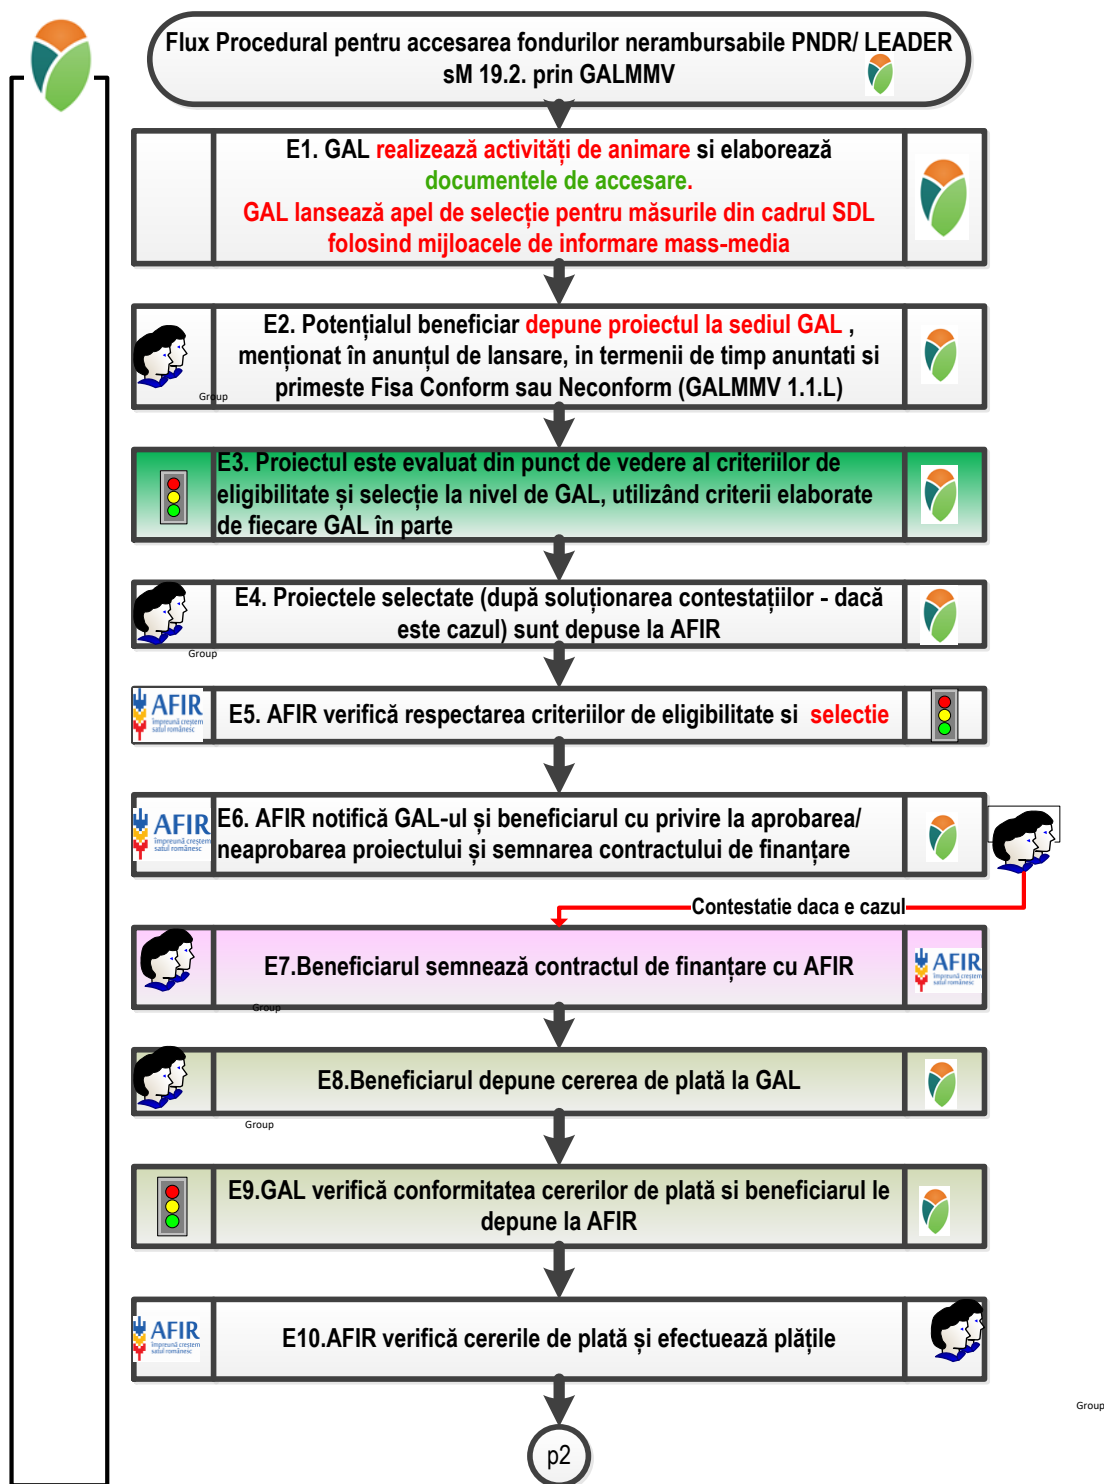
Flux Procedural pentru accesarea fondurilor nerambursabile PNDR/ LEADER sM 19.2. prin GALMMV

E1. GAL realizează activități de animare si elaborează documentele de accesare. GAL lansează apel de selecție pentru măsurile din cadrul SDL folosind mijloacele de informare mass-media

Group

E2. Potențialul beneficiar depune proiectul la sediul GAL , menționat în anunțul de lansare, in termenii de timp anuntati si primeste Fisa Conform sau Neconform (GALMMV 1.1.L)

E3. Proiectul este evaluat din punct de vedere al criteriilor de eligibilitate și selecție la nivel de GAL, utilizând criterii elaborate de fiecare GAL în parte

Group

E4. Proiectele selectate (după soluționarea contestațiilor - dacă este cazul) sunt depuse la AFIR

AFIR Împreună creştem satul românesc

E5. AFIR verifică respectarea criteriilor de eligibilitate si selectie

AFIR Împreună creştem satul românesc

E6. AFIR notifică GAL-ul și beneficiarul cu privire la aprobarea/ neaprobarea proiectului și semnarea contractului de finanțare

Contestatie daca e cazul

E7.Beneficiarul semnează contractul de finanțare cu AFIR

Group

AFIR Împreună creştem satul românesc

E8.Beneficiarul depune cererea de plată la GAL

Group

E9.GAL verifică conformitatea cererilor de plată si beneficiarul le depune la AFIR

AFIR Împreună creştem satul românesc

E10.AFIR verifică cererile de plată și efectuează plățile

Group

p2